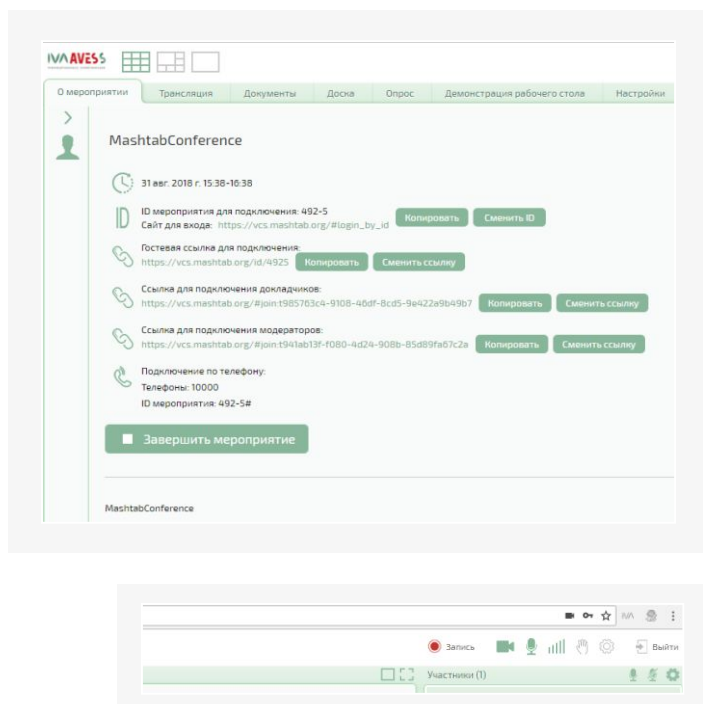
IVA AVESS

О мероприятии | Трансляция | Документы | Доска | Опрос | Демонстрация рабочего стола | Настройки

MashtabConference

31 авг. 2018 г. 15:38-16:38

ID мероприятия для подключения: 492-5
Сайт для входа: https://vcs.mashtab.org/#login_by_id Копировать Сменить ID

Гостевая ссылка для подключения:
https://vcs.mashtab.org/id/4925 Копировать Сменить ссылку

Ссылка для подключения докладчиков:
https://vcs.mashtab.org/#join:t985763c4-9108-46df-8cd5-9e422a9b49b7 Копировать Сменить ссылку

Ссылка для подключения модераторов:
https://vcs.mashtab.org/#join:t941ab13f-f080-4d24-908b-85d89fa67c2a Копировать Сменить ссылку

Подключение по телефону:
Телефоны: 10000
ID мероприятия: 492-5#

Завершить мероприятие

MashtabConference

IVA

Запись

Выйти

Участники (1)